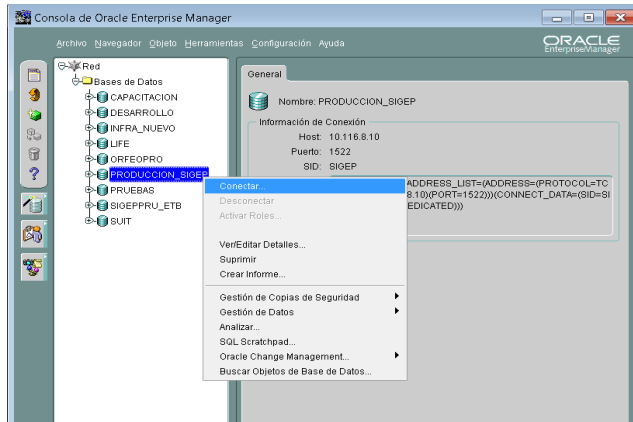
Consola de Oracle Enterprise Manager

Archivo Navegador Objeto Herramientas Configuración Ayuda

ORACLE
Enterprise Manager

Red
Bases de Datos
CAPACITACION
DESARROLLO
INFRA_NUEVO
LIFE
ORFEOPRO
PRODUCCION_SIGEP
PRUEBAS
SIGEPPRU_ETB
SUIT

General

Nombre: PRODUCCION_SIGEP

Información de Conexión
Host: 10.116.8.10
Puerto: 1522
SID: SIGEP

ADDRESS_LIST=(ADDRESS=(PROTOCOL=TC
8.10)(PORT=1522)))(CONNECT_DATA=(SID=SI
EDICATED)))

Conectar...
Desconectar
Activar Roles...
Ver/Editar Detalles...
Suprimir
Crear Informe...
Gestión de Copias de Seguridad
Gestión de Datos
Analizar...
SQL Scratchpad...
Oracle Change Management...
Buscar Objetos de Base de Datos...